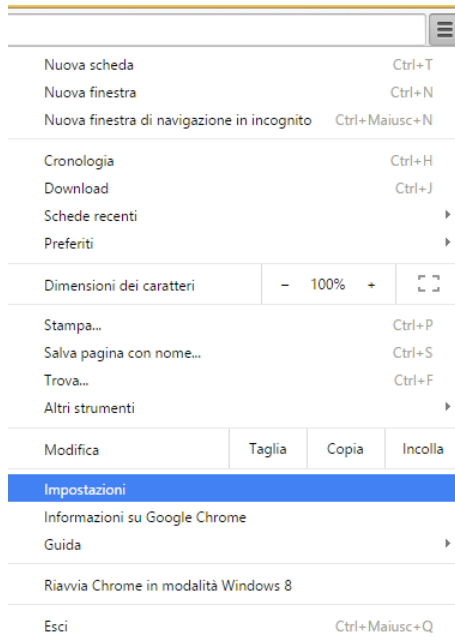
Nuova scheda Ctrl+T
Nuova finestra Ctrl+N
Nuova finestra di navigazione in incognito Ctrl+Maiusc+N

Cronologia Ctrl+H
Download Ctrl+J
Schede recenti
Preferiti

Dimensioni dei caratteri – 100% +

Stampa... Ctrl+P
Salva pagina con nome... Ctrl+S
Trova... Ctrl+F
Altri strumenti

Modifica Taglia Copia Incolla

Impostazioni
Informazioni su Google Chrome
Guida

Riavvia Chrome in modalità Windows 8

Esci Ctrl+Maiusc+Q